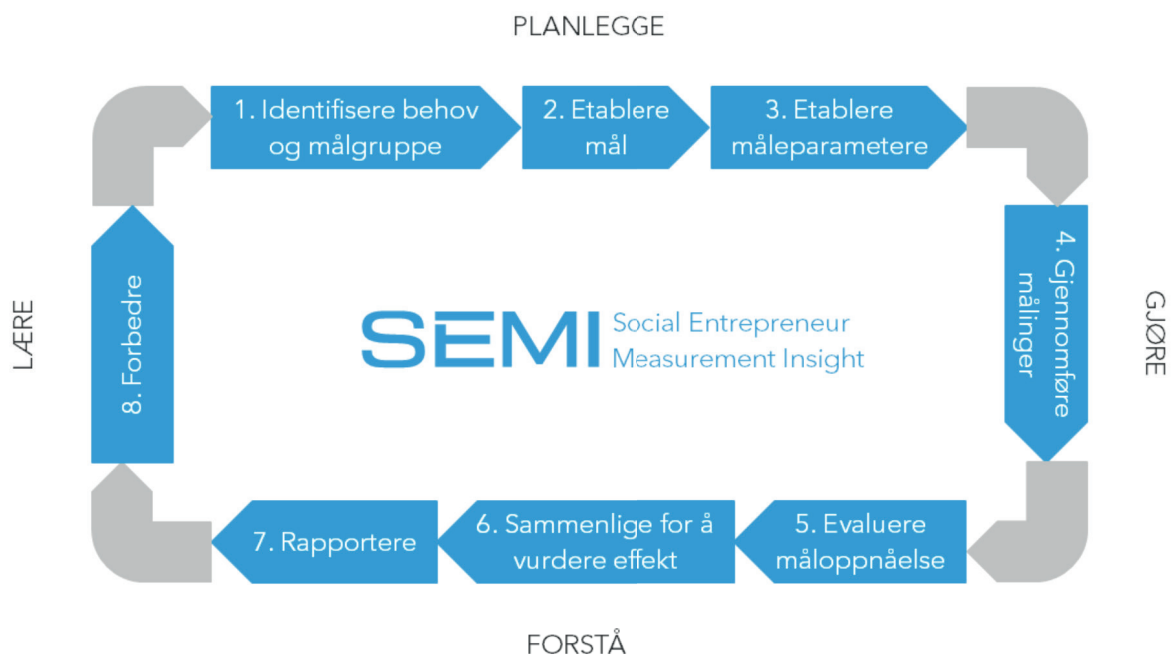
PLANLEGGE

1. Identifisere behov og målgruppe

2. Etablere mål

3. Etablere måleparametere

GJØRE

4. Gjennomføre målinger

5. Evaluere måloppnåelse

6. Sammenlige for å vurdere effekt

7. Rapportere

FORSTÅ

LÆRE

8. Forbedre

SEMI Social Entrepreneur Measurement Insight